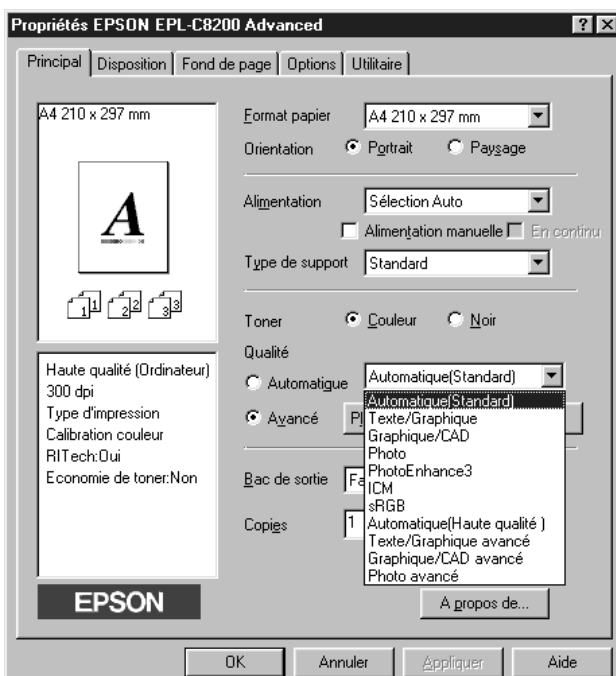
Propriétés EPSON EPL-C8200 Advanced

?

X

Principal

Disposition

Fond de page

Options

Utilitaire

A4 210 x 297 mm

A

1 2 3

Format papier

A4 210 x 297 mm

Orientation

Portrait

Paysage

Alimentation

Sélection Auto

Alimentation manuelle

En continu

Type de support

Standard

Toner

Couleur

Noir

Qualité

Automatique

Automatique(Standard)

Avancé

Pl

Haute qualité (Ordinateur)
300 dpi
Type d'impression
Calibration couleur
RITech:Oui
Economie de toner:Non

Automatique(Standard)
Texte/Graphique
Graphique/CAD
Photo
PhotoEnhance3
ICM
sRGB
Automatique(Haute qualité )
Texte/Graphique avancé
Graphique/CAD avancé
Photo avancé

Bac de sortie

Fa

Copies

1

EPSON

A propos de...

OK

Annuler

Appliquer

Aide